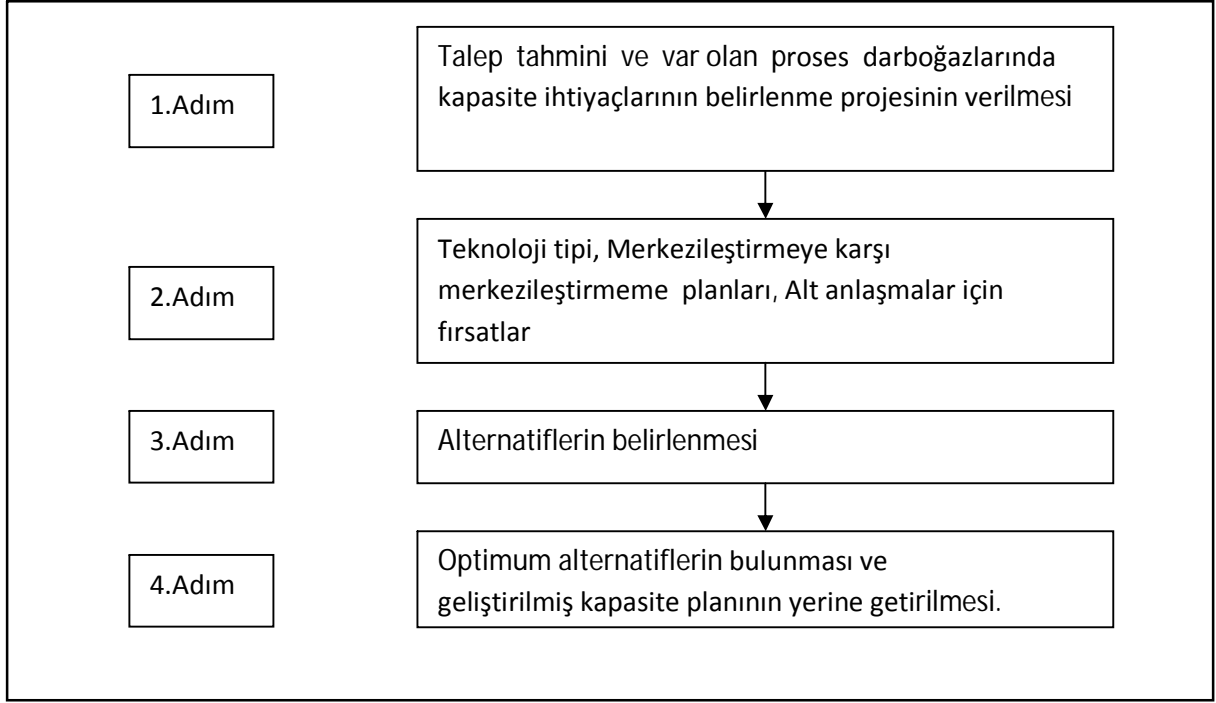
1.Adım

Talep tahmini ve var olan proses darboğazlarında kapasite ihtiyaçlarının belirlenme projesinin verilmesi

2.Adım

Teknoloji tipi, Merkezileştirmeye karşı merkezileştirmeme planları, Alt anlaşmalar için fırsatlar

3.Adım

Alternatiflerin belirlenmesi

4.Adım

Optimum alternatiflerin bulunması ve geliştirilmiş kapasite planının yerine getirilmesi.